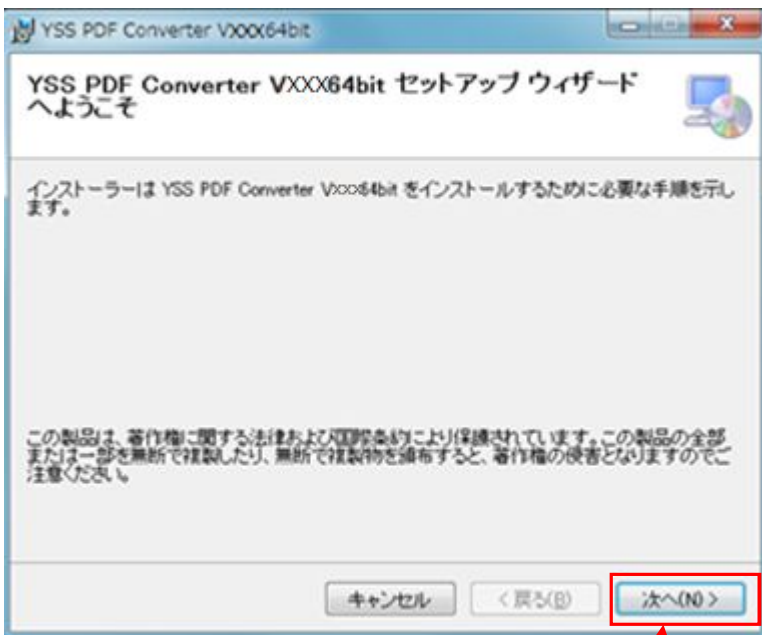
YSS PDF Converter VXXX64bit

YSS PDF Converter VXXX64bit セットアップ ウィザードへようこそ

インストーラーは YSS PDF Converter VXXX64bit をインストールするために必要な手順を示します。

この製品は、著作権に関する法律および国際条約により保護されています。この製品の全部または一部を無断で複製したり、無断で複製物を頒布すると、著作権の侵害となりますのでご注意ください。

キャンセル

< 戻る(B)

次へ(N) >